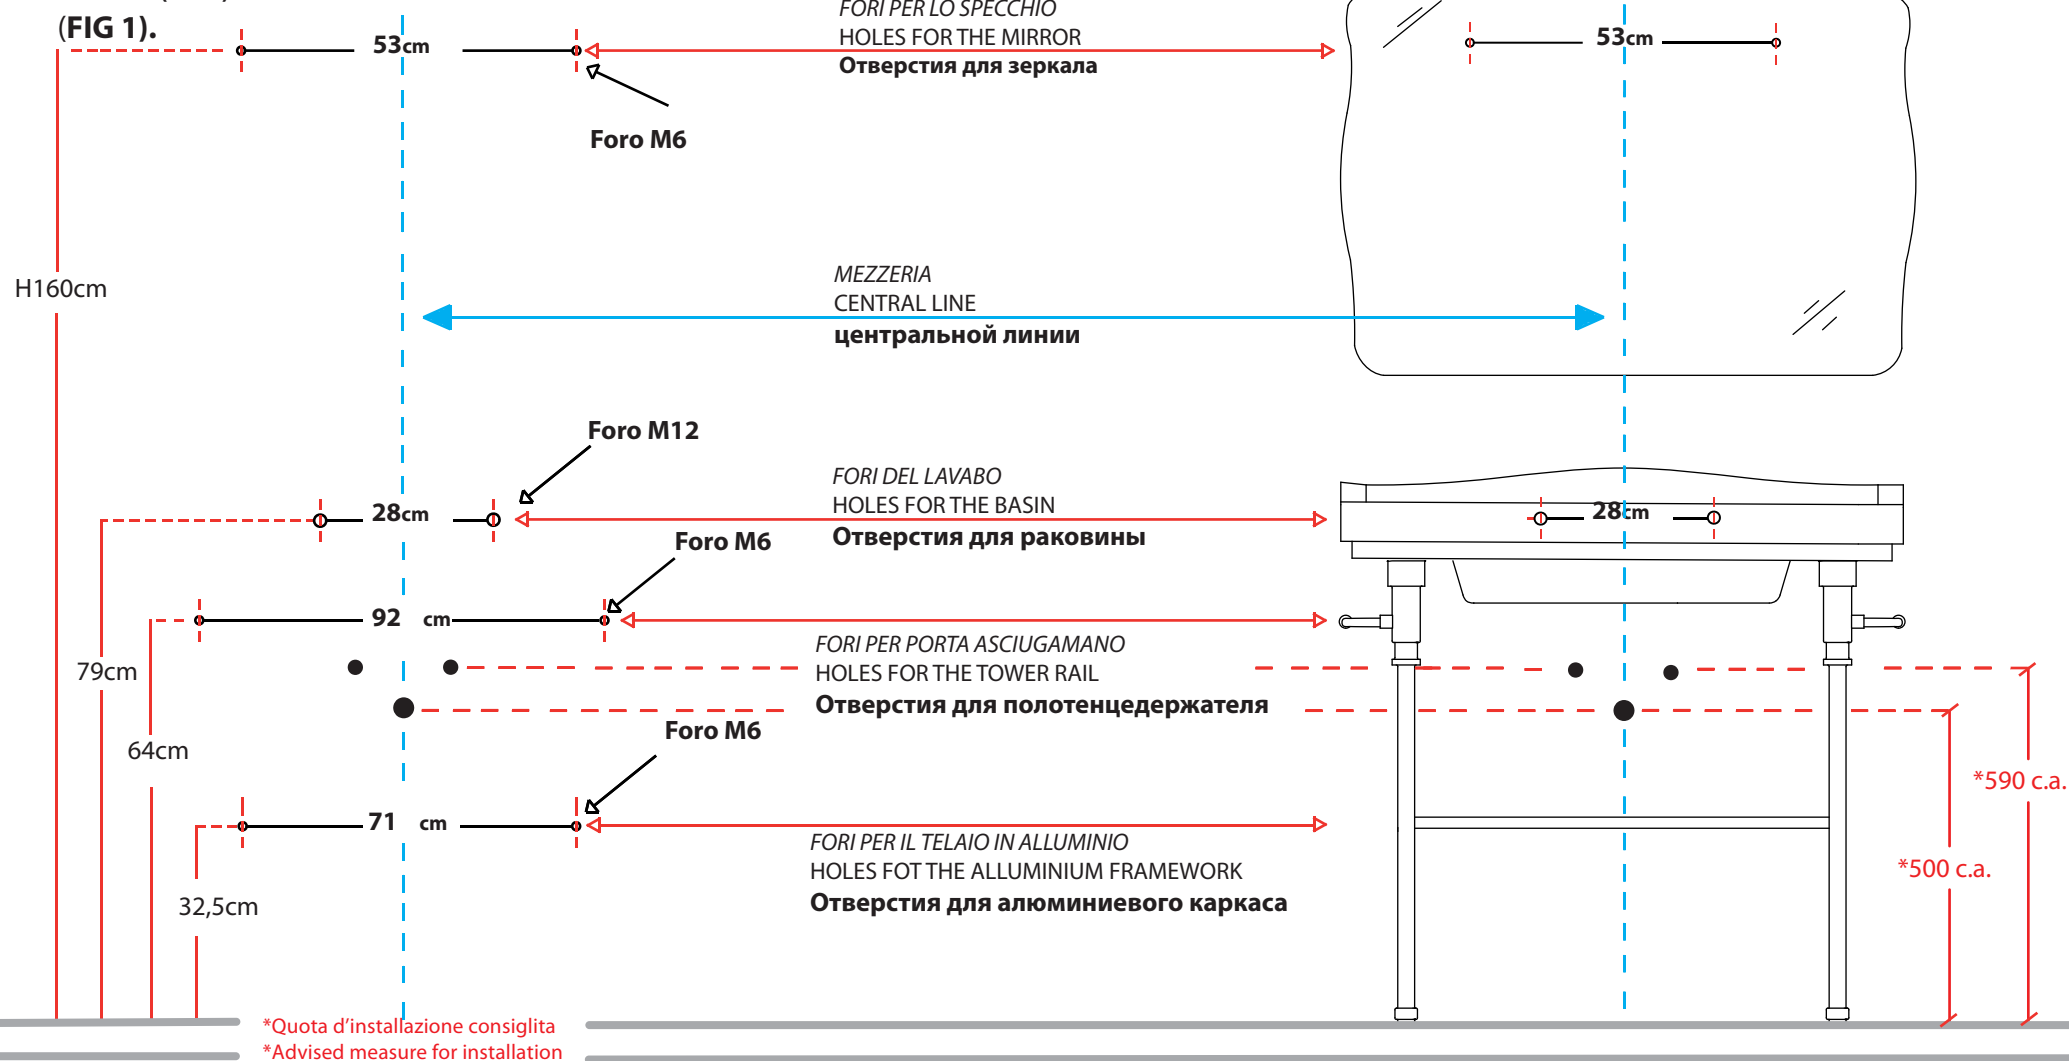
(FIG 1).

53cm

FORI PER LO SPECCHIO
HOLES FOR THE MIRROR
Отверстия для зеркала

53cm

Foro M6

H160cm

MEZZERIA
CENTRAL LINE
центральной линии

Foro M12

28cm

FORI DEL LAVABO
HOLES FOR THE BASIN
Отверстия для раковины

28cm

Foro M6

92 cm

79cm

FORI PER PORTA ASCIUGAMANO
HOLES FOR THE TOWER RAIL
Отверстия для полотенцедержателя

64cm

Foro M6

71 cm

FORI PER IL TELAIO IN ALLUMINIO
HOLES FOT THE ALLUMINIUM FRAMEWORK
Отверстия для алюминиевого каркаса

32,5cm

*590 c.a.

*500 c.a.

*Quota d'installazione consiglita
*Advised measure for installation